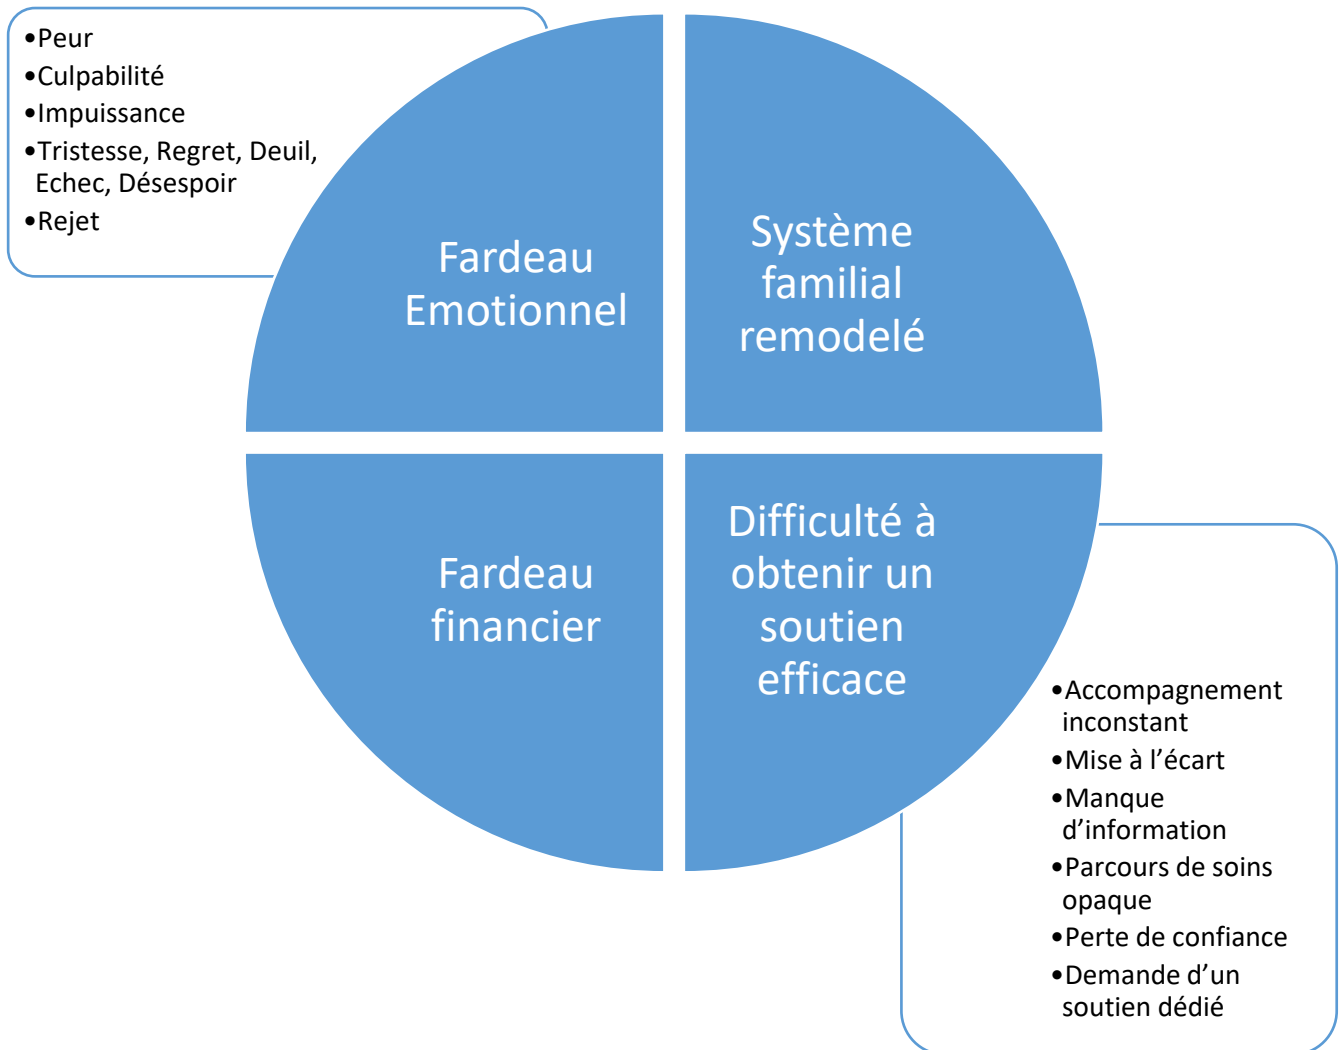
•Peur
•Culpabilité
•Impuissance
•Tristesse, Regret, Deuil, Echec, Désespoir
•Rejet

Fardeau Emotionnel

Système familial remodelé

Fardeau financier

Difficulté à obtenir un soutien efficace

•Accompagnement inconstant
•Mise à l'écart
•Manque d'information
•Parcours de soins opaque
•Perte de confiance
•Demande d'un soutien dédié